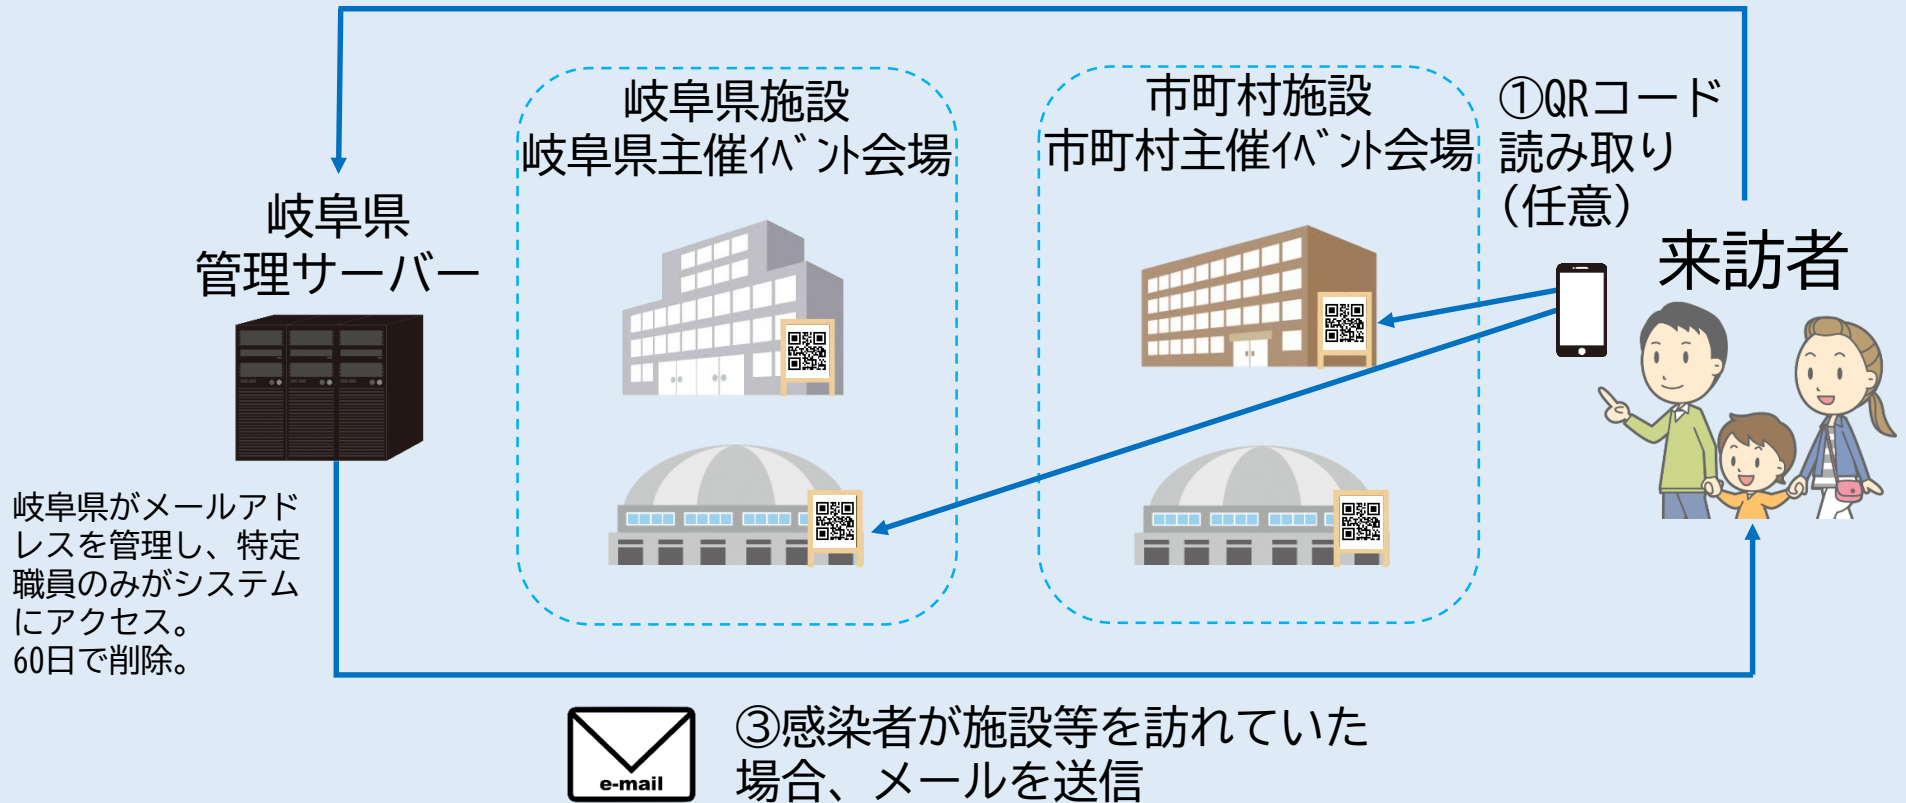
岐阜県施設
岐阜県主催ｲﾍﾞﾝﾄ会場

市町村施設
市町村主催ｲﾍﾞﾝﾄ会場

①QRコード
読み取り
（任意）

来訪者

岐阜県
管理サーバー

岐阜県がメールアドレスを管理し、特定職員のみがシステムにアクセス。
60日で削除。

e-mail

③感染者が施設等を訪れていた場合、メールを送信